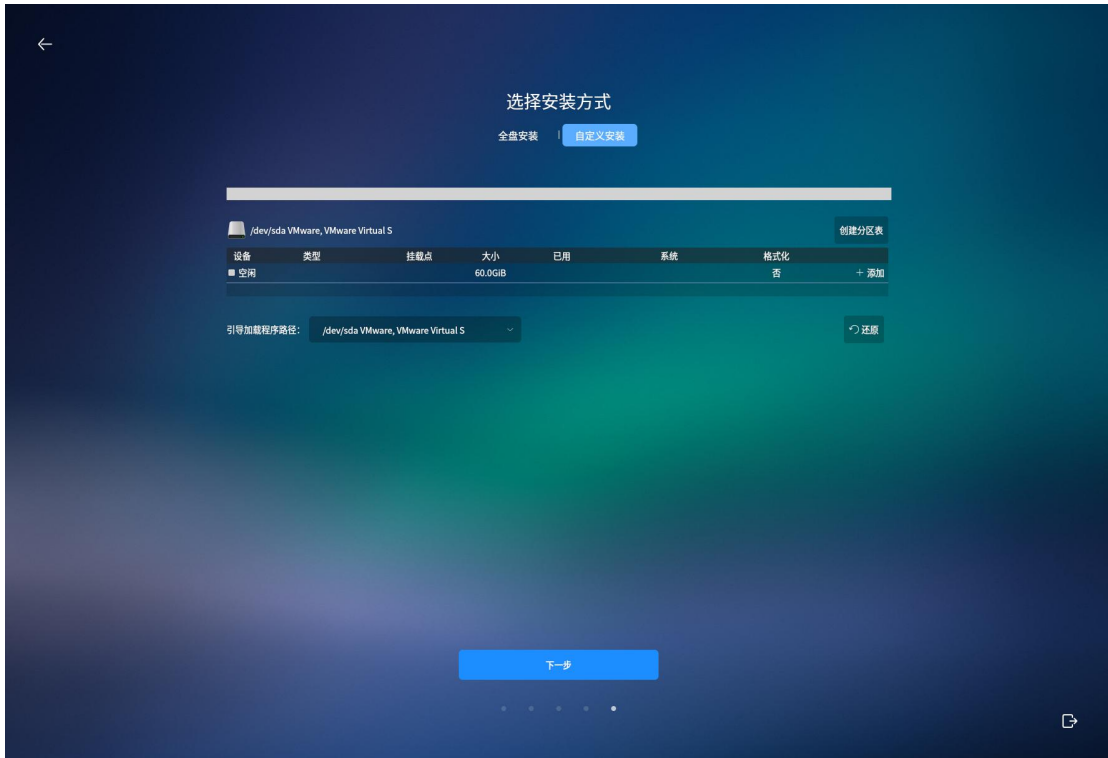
选择安装方式

全盘安装 | 自定义安装

/dev/sda VMware, VMware Virtual S

创建分区表

| 设备 | 类型 | 挂载点 | 大小 | 已用 | 系统 | 格式化 | |
|---|---|---|---|---|---|---|---|
| 空闲 | | | 60.0GiB | | | 否 | + 添加 |

引导加载程序路径: /dev/sda VMware, VMware Virtual S

还原

下一步